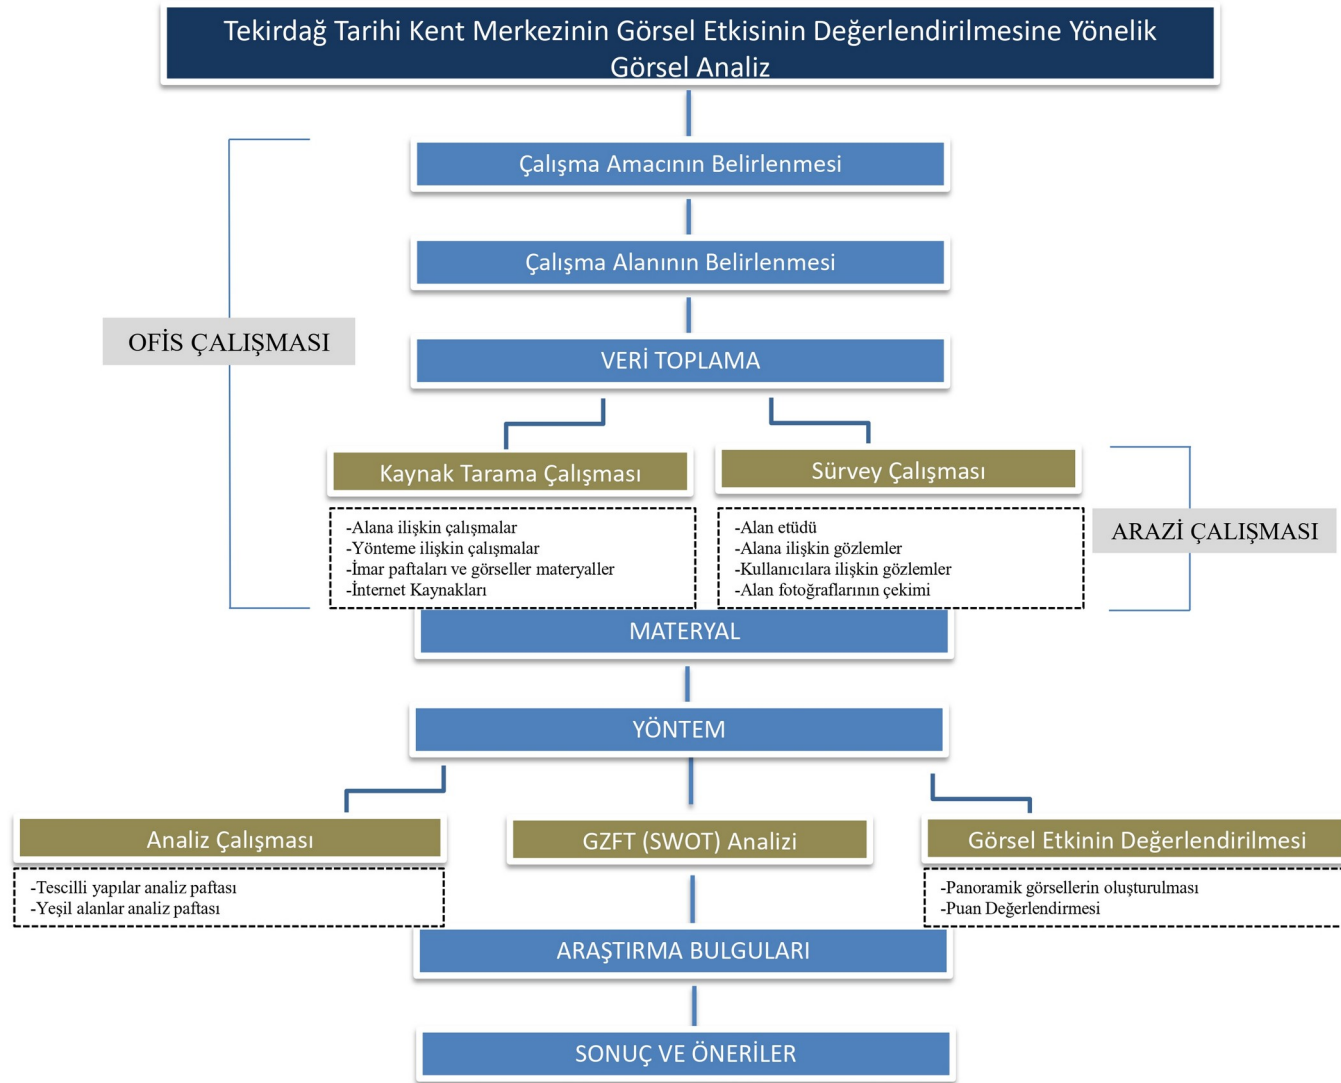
Tekirdağ Tarihi Kent Merkezinin Görsel Etkisinin Değerlendirilmesine Yönelik Görsel Analiz

Çalışma Amacının Belirlenmesi

Çalışma Alanının Belirlenmesi

OFİS ÇALIŞMASI

VERİ TOPLAMA

Kaynak Tarama Çalışması

-Alana ilişkin çalışmalar
-Yönteme ilişkin çalışmalar
-İmar paftaları ve görseller materyaller
-İnternet Kaynakları

Sürvey Çalışması

-Alan etüdü
-Alana ilişkin gözlemler
-Kullanıcılara ilişkin gözlemler
-Alan fotoğraflarının çekimi

ARAZİ ÇALIŞMASI

MATERYAL

YÖNTEM

Analiz Çalışması

-Tescilli yapılar analiz paftası
-Yeşil alanlar analiz paftası

GZFT (SWOT) Analizi

Görsel Etkinin Değerlendirilmesi

-Panoramik görsellerin oluşturulması
-Puan Değerlendirmesi

ARAŞTIRMA BULGULARI

SONUÇ VE ÖNERİLER